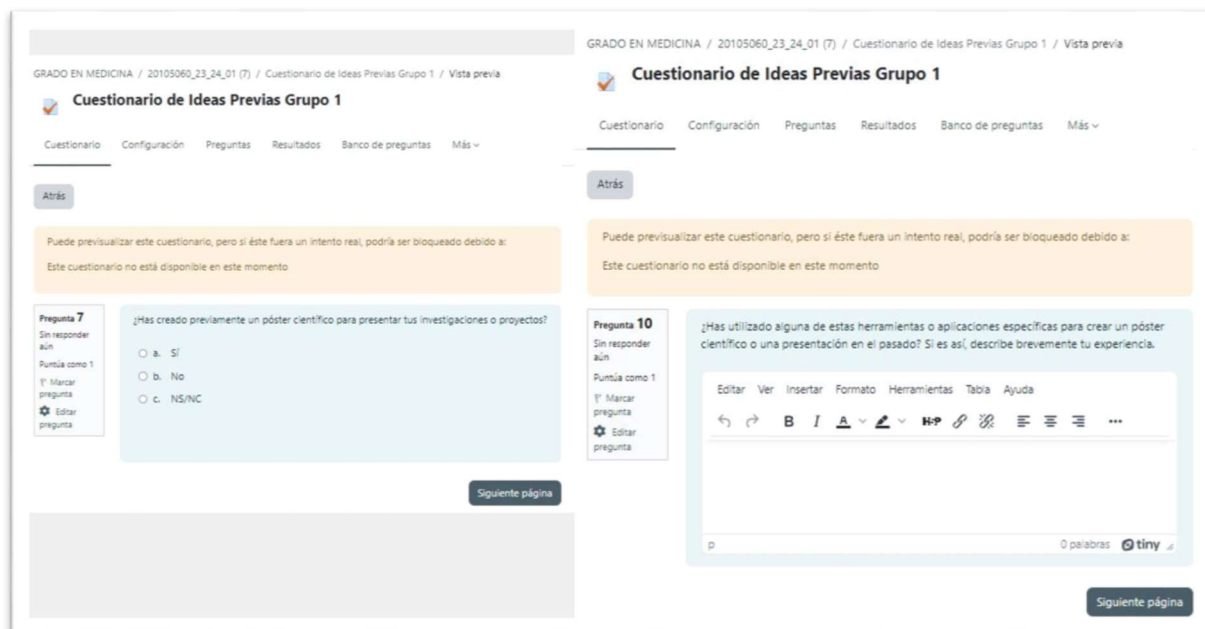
GRADO EN MEDICINA / 20105060_23_24_01 (7) / Cuestionario de Ideas Previas Grupo 1 / Vista previa

Cuestionario de Ideas Previas Grupo 1

Cuestionario Configuración Preguntas Resultados Banco de preguntas Más

Atrás

Puede previsualizar este cuestionario, pero si éste fuera un intento real, podría ser bloqueado debido a:

Este cuestionario no está disponible en este momento

Pregunta 7
Sin responder aún
Puntúa como 1
Marcar pregunta
Editar pregunta

¿Has creado previamente un póster científico para presentar tus investigaciones o proyectos?

a. SÍ
b. No
c. NS/NC

Siguiente página

GRADO EN MEDICINA / 20105060_23_24_01 (7) / Cuestionario de Ideas Previas Grupo 1 / Vista previa

Cuestionario de Ideas Previas Grupo 1

Cuestionario Configuración Preguntas Resultados Banco de preguntas Más

Atrás

Puede previsualizar este cuestionario, pero si éste fuera un intento real, podría ser bloqueado debido a:

Este cuestionario no está disponible en este momento

Pregunta 10
Sin responder aún
Puntúa como 1
Marcar pregunta
Editar pregunta

¿Has utilizado alguna de estas herramientas o aplicaciones específicas para crear un póster científico o una presentación en el pasado? Si es así, describe brevemente tu experiencia.

Editar Ver Insertar Formato Herramientas Tabla Ayuda

B I A H-P

p
0 palabras tiny

Siguiente página